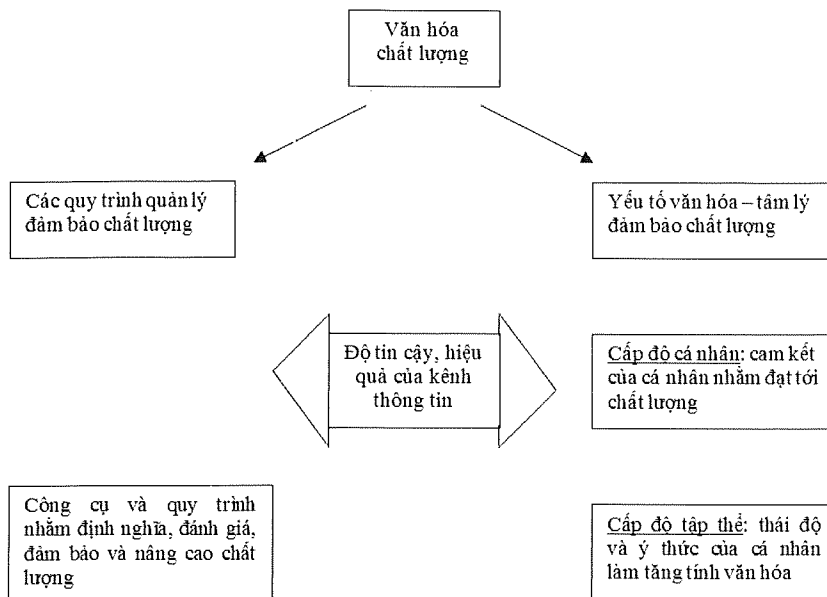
Văn hóa chất lượng

Các quy trình quản lý đảm bảo chất lượng

Yếu tố văn hóa – tâm lý đảm bảo chất lượng

Độ tin cậy, hiệu quả của kênh thông tin

Cấp độ cá nhân: cam kết của cá nhân nhằm đạt tới chất lượng

Công cụ và quy trình nhằm định nghĩa, đánh giá, đảm bảo và nâng cao chất lượng

Cấp độ tập thể: thái độ và ý thức của cá nhân làm tăng tính văn hóa